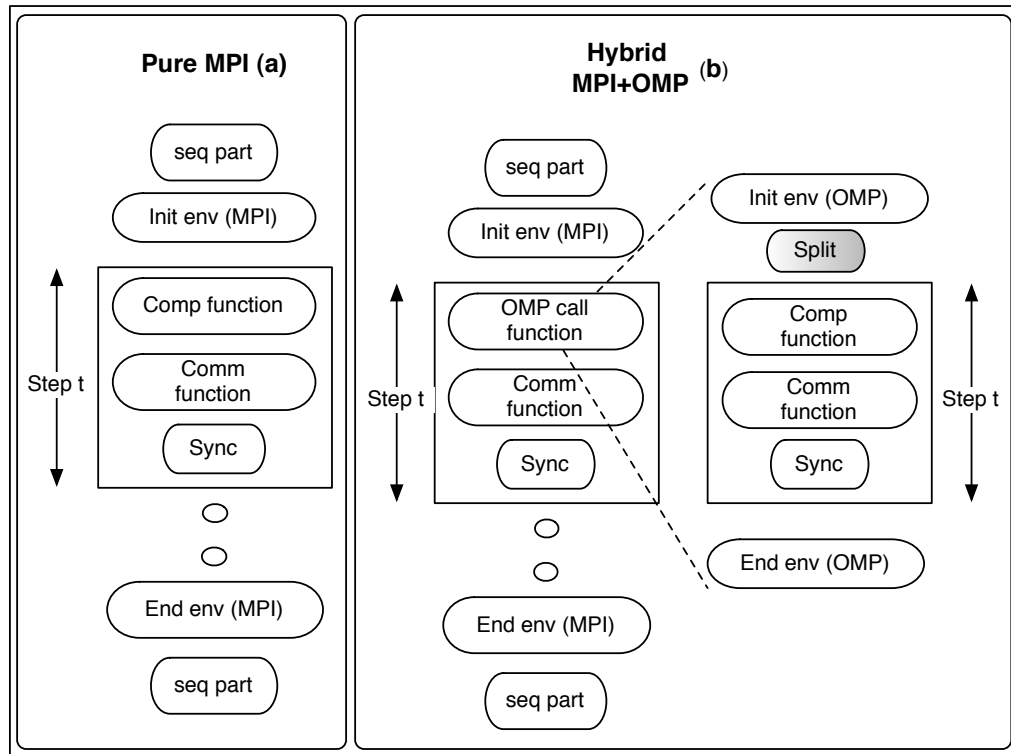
Pure MPI (a)

seq part

Init env (MPI)

Step t

Comp function

Comm function

Sync

End env (MPI)

seq part

Hybrid MPI+OMP (b)

seq part

Init env (MPI)

Step t

OMP call function

Comm function

Sync

End env (MPI)

seq part

Init env (OMP)

Split

Comp function

Comm function

Sync

Step t

End env (OMP)